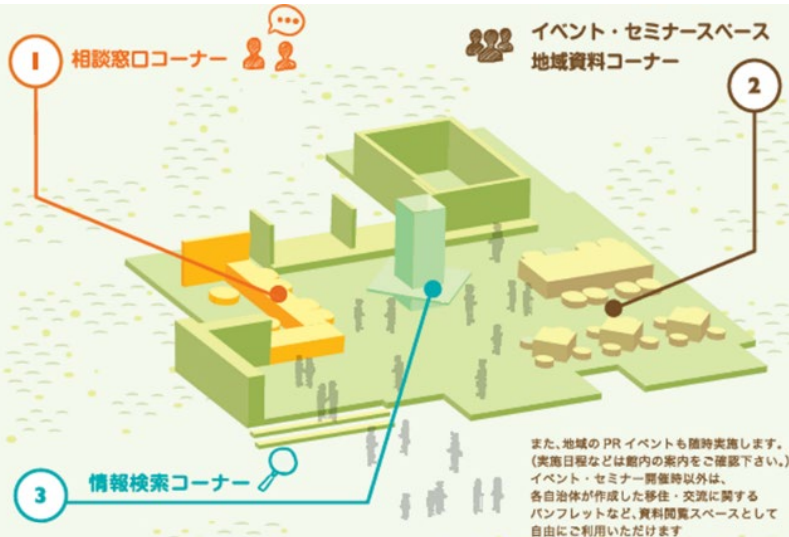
1
相談窓口コーナー

イベント・セミナースペース
地域資料コーナー

2

3
情報検索コーナー

また、地域の PR イベントも随時実施します。
(実施日程などは館内の案内をご確認下さい。)
イベント・セミナー開催時以外は、
各自治体が作成した移住・交流に関する
パンフレットなど、資料閲覧スペースとして
自由にご利用いただけます